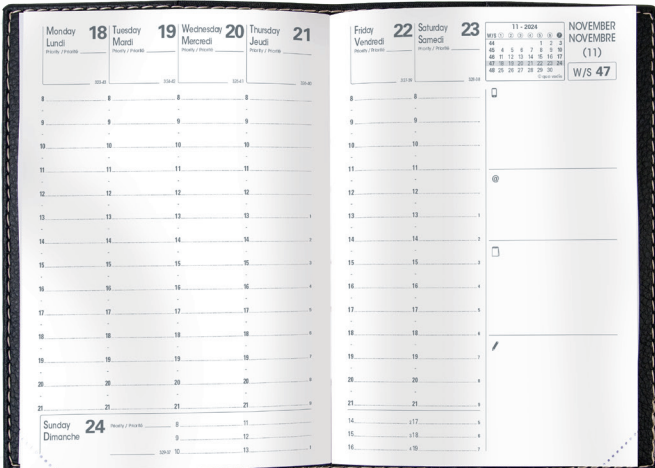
Monday Lundi 18
Priority / Priorité
323-43

Tuesday Mardi 19
Priority / Priorité
324-42

Wednesday Mercredi 20
Priority / Priorité
325-41

Thursday Jeudi 21
Priority / Priorité
326-40

8 8 8 8
9 9 9 9
10 10 10 10
11 11 11 11
12 12 12 12
13 13 13 13 1
14 14 14 14 2
15 15 15 15 3
16 16 16 16 4
17 17 17 17 5
18 18 18 18 6
19 19 19 19 7
20 20 20 20 8
21 21 21 21 9

Sunday Dimanche 24
Priority / Priorité
329-37
8 11
9 12
10 13 1

Friday Vendredi 22
Priority / Priorité
327-39

Saturday Samedi 23
Priority / Priorité
328-38

| W/S | 1 | 2 | 3 | 4 | 5 | 6 | 7 |
|---|---|---|---|---|---|---|---|
| 44 | | | | | 1 | 2 | 3 |
| 45 | 4 | 5 | 6 | 7 | 8 | 9 | 10 |
| 46 | 11 | 12 | 13 | 14 | 15 | 16 | 17 |
| 47 | 18 | 19 | 20 | 21 | 22 | 23 | 24 |
| 48 | 25 | 26 | 27 | 28 | 29 | 30 | |

11 - 2024

NOVEMBER NOVEMBRE (11)
W/S 47

8 8
9 9
10 10
11 11
12 12
13 13 1
14 14 2
15 15 3
16 16 4
17 17 5
18 18 6
19 19 7
20 20 8
21 21 9
14 17 8
15 18 9
16 19 1